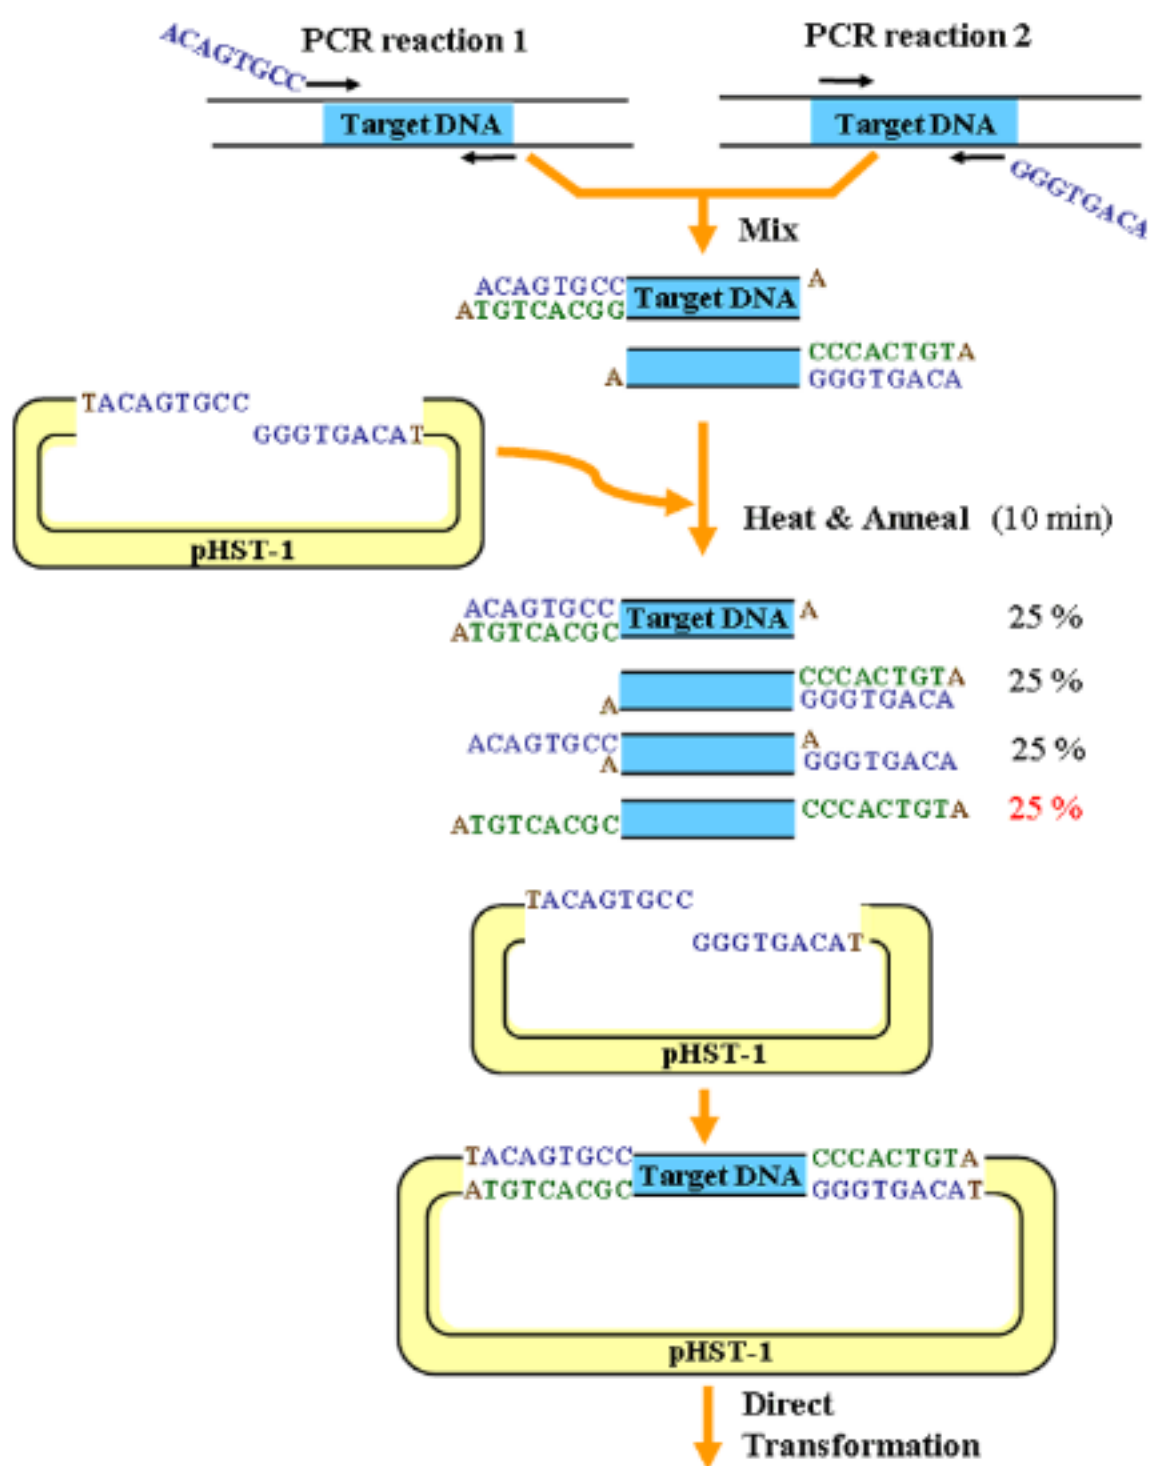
ACAGTGCC PCR reaction 1

PCR reaction 2

Target DNA

Target DNA

GGGTGACA

Mix

ACAGTGCC Target DNA A
ATGTCACGG

CCCACTGTA
A GGGTGACA

TACAGTGCC
GGGTGACAT

pHST-1

Heat & Anneal (10 min)

ACAGTGCC Target DNA A 25 %
ATGTCACGC

CCCACTGTA 25 %
A GGGTGACA

ACAGTGCC A 25 %
A GGGTGACA

ATGTCACGC CCCACTGTA 25 %

TACAGTGCC
GGGTGACAT

pHST-1

TACAGTGCC Target DNA CCCACTGTA
ATGTCACGC GGGTGACAT

pHST-1

Direct Transformation